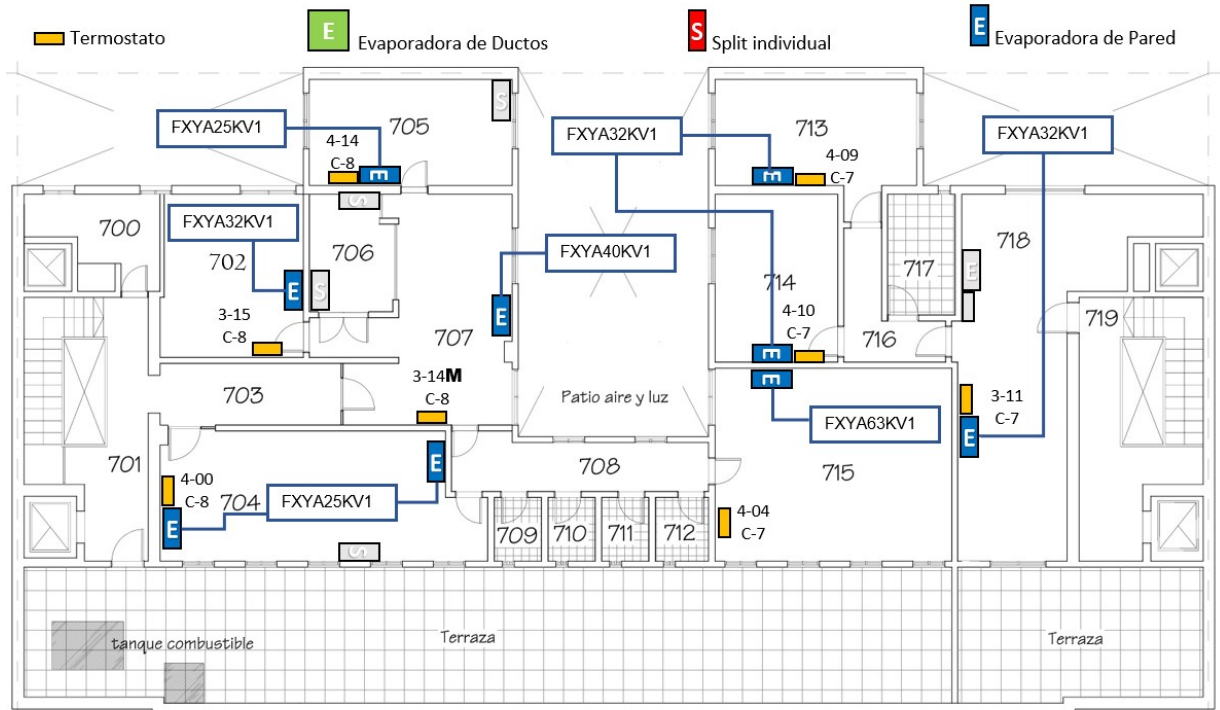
Termostato
E Evaporadora de Ductos
S Split individual
E Evaporadora de Pared

FXYA25KV1
4-14
C-8
705
S
E
S
FXYA32KV1
713
4-09
C-7
E
FXYA32KV1
700
FXYA32KV1
702
706
E
S
FXYA40KV1
E
714
4-10
C-7
717
E
718
719
3-15
C-8
707
E
E
716
3-14M
C-8
703
Patio aire y luz
3-11
C-7
FXYA63KV1
E
701
708
715
4-00
C-8
704
FXYA25KV1
E
E
709
710
711
712
4-04
C-7
S
Terraza
Terraza
tanque combustible